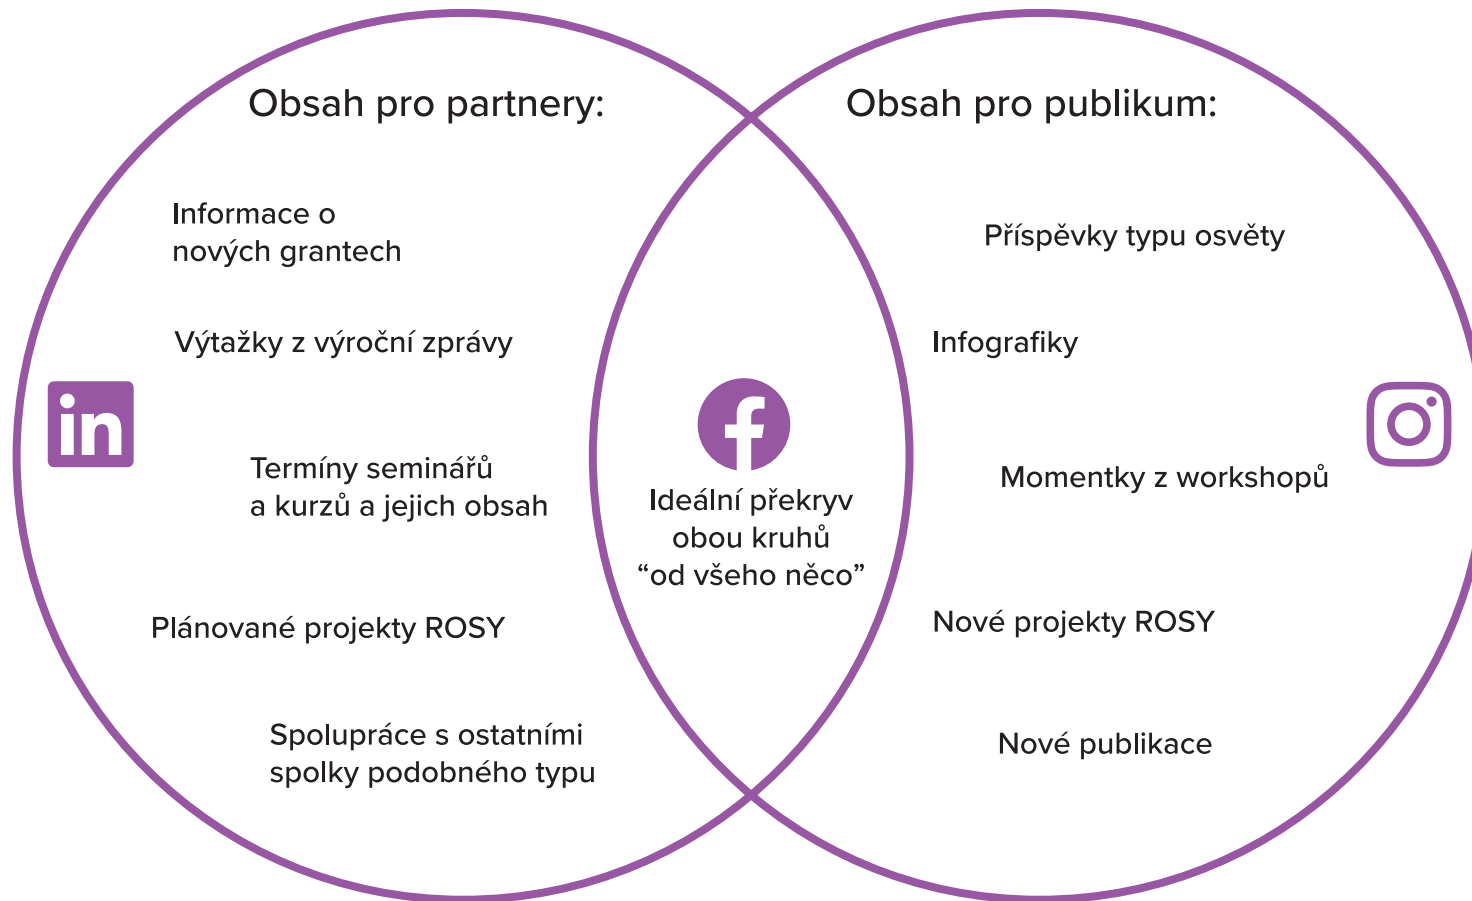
Obsah pro partnery:

Informace o nových grantech

Výtažky z výroční zprávy

in

Termíny seminářů a kurzů a jejich obsah

Plánované projekty ROSY

Spolupráce s ostatními spolky podobného typu

f

Ideální překryv obou kruhů “od všeho něco”

Obsah pro publikum:

Příspěvky typu osvěty

Infografiky

Momentky z workshopů

Nové projekty ROSY

Nové publikace